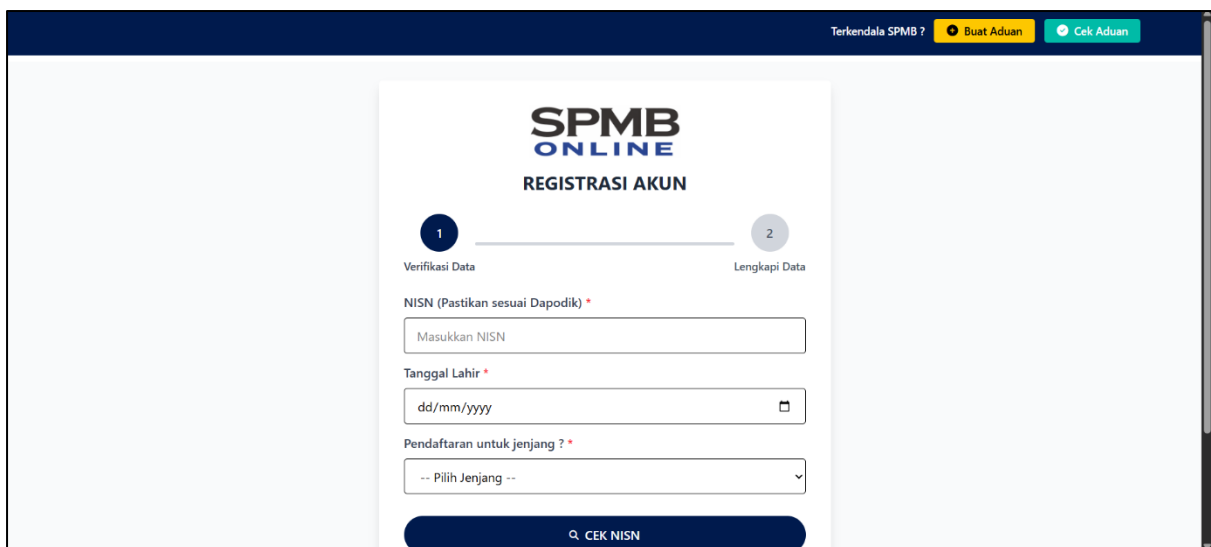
Terkendala SPMB ? Buat Aduan Cek Aduan

SPMB
ONLINE

REGISTRASI AKUN

1 2

Verifikasi Data Lengkapi Data

NISN (Pastikan sesuai Dapodik) *

Masukkan NISN

Tanggal Lahir *

dd/mm/yyyy

Pendaftaran untuk jenjang ? *

-- Pilih Jenjang --

CEK NISN